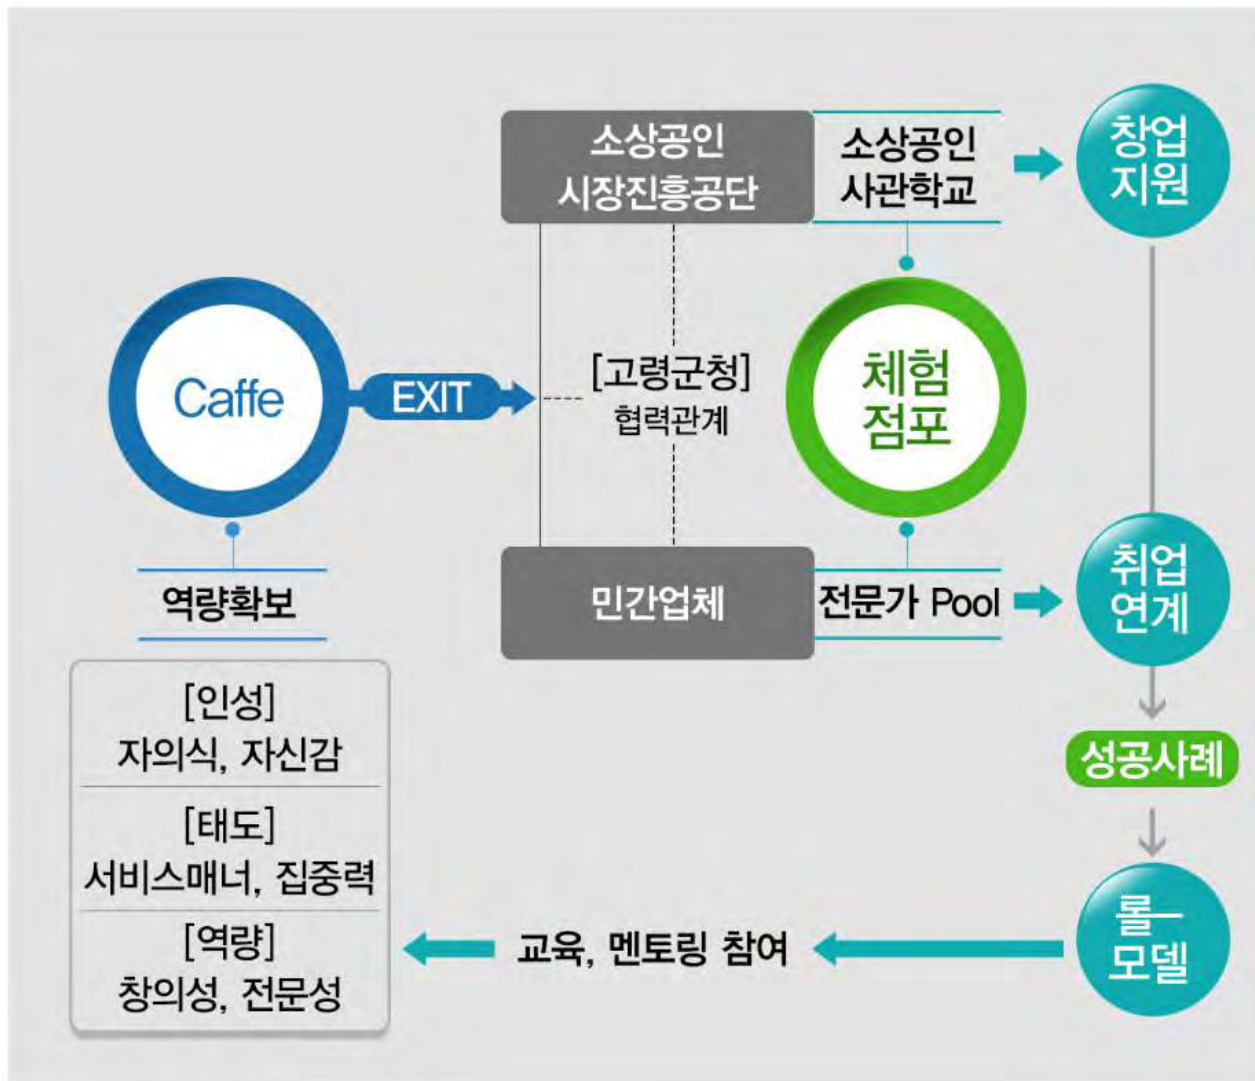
소상공인 시장진흥공단

소상공인 사관학교

창업 지원

Caffe

EXIT

[고령군청] 협력관계

체험 점포

역량확보

민간업체

전문가 Pool

취업 연계

성공사례

[인성] 자의식, 자신감

[태도] 서비스매너, 집중력

[역량] 창의성, 전문성

교육, 멘토링 참여

롤- 모델